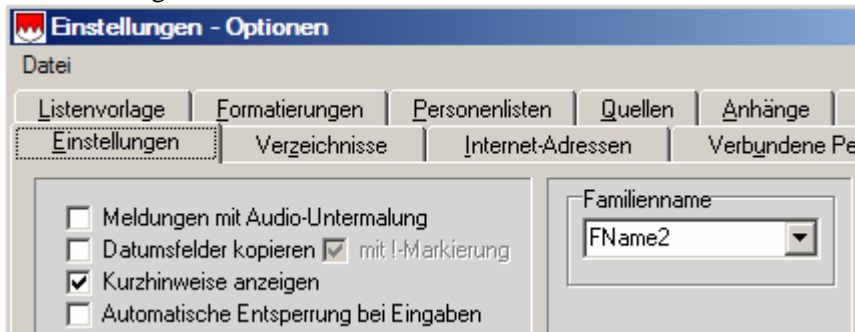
Einstellungen - Optionen

Datei

Listenvorlage | Formatierungen | Personenlisten | Quellen | Anhänge

Einstellungen | Verzeichnisse | Internet-Adressen | Verbundene Pe

Meldungen mit Audio-Untermalung

Datumsfelder kopieren mit !-Markierung

Kurzhinweise anzeigen

Automatische Entsperrung bei Eingaben

Familienname

FName2